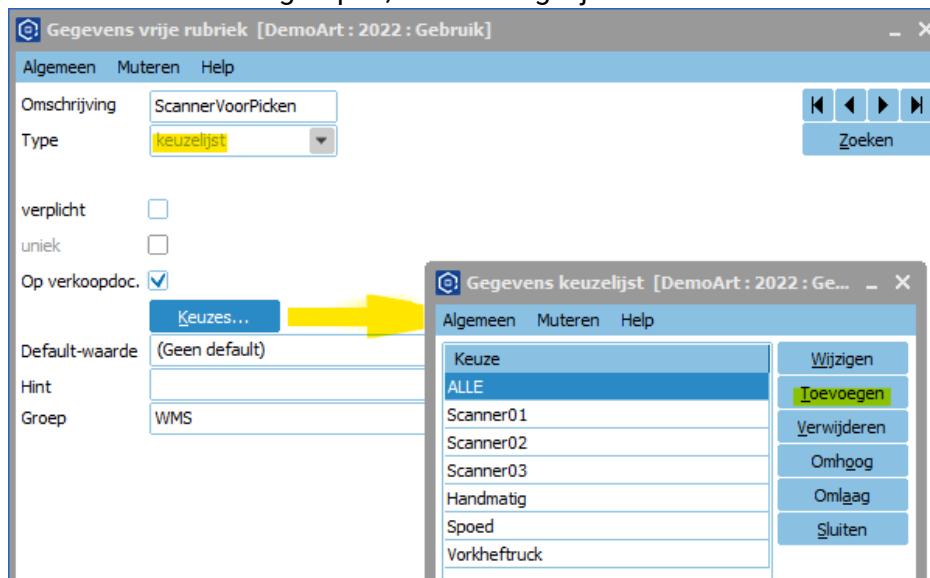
Gegevens vrije rubriek [DemoArt : 2022 : Gebruik]

Algemeen Muteren Help

Omschrijving ScannerVoorPicken
Type keuzelijst

Zoeken

verplicht
uniek
Op verkoopdoc.

Keuzes...

Default-waarde (Geen default)
Hint
Groep WMS

Gegevens keuzelijst [DemoArt : 2022 : Ge...

Algemeen Muteren Help

| Keuze |
|---|
| ALLE |
| Scanner01 |
| Scanner02 |
| Scanner03 |
| Handmatig |
| Spoed |
| Vorkheftruck |

Wijzigen
Toevoegen
Verwijderen
Omhoog
Omlaag
Sluiten